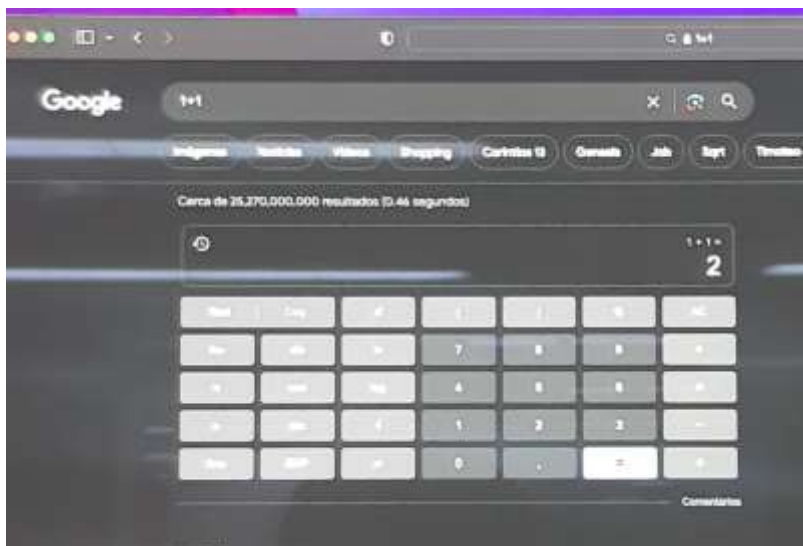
Q 🔒 1+1

Google

1+1

Imágenes
Noticias
Videos
Shopping
Carritos 13
Gemelo
Job
Sqrt
Timeline

Cerca de 25,270,000,000 resultados (0.46 segundos)

1 + 1 =
2

Rad
Deg
x!
(
)
%
AC
Inv
sin
ln
7
8
9
÷
π
cos
log
4
5
6
×
e
tan
√
1
2
3
−
Ans
EXP
xʸ
0
.
=
+

Comentarios